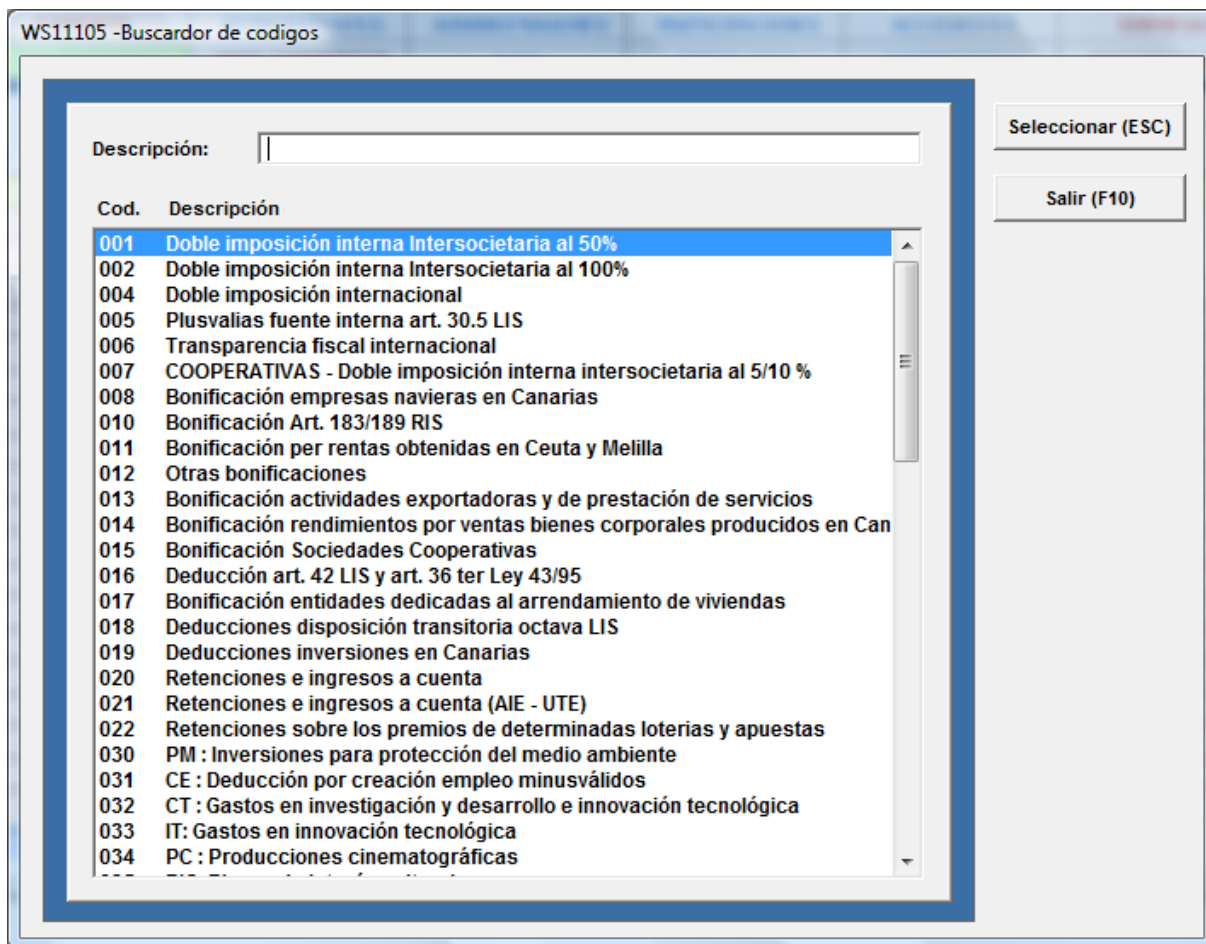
WS11105 -Buscardor de codigos

Descripción:

Seleccionar (ESC)

Salir (F10)

Cod. Descripción

001 Doble imposición interna Intersocietaria al 50%
002 Doble imposición interna Intersocietaria al 100%
004 Doble imposición internacional
005 Plusvalias fuente interna art. 30.5 LIS
006 Transparencia fiscal internacional
007 COOPERATIVAS - Doble imposición interna intersocietaria al 5/10 %
008 Bonificación empresas navieras en Canarias
010 Bonificación Art. 183/189 RIS
011 Bonificación per rentas obtenidas en Ceuta y Melilla
012 Otras bonificaciones
013 Bonificación actividades exportadoras y de prestación de servicios
014 Bonificación rendimientos por ventas bienes corporales producidos en Can
015 Bonificación Sociedades Cooperativas
016 Deducción art. 42 LIS y art. 36 ter Ley 43/95
017 Bonificación entidades dedicadas al arrendamiento de viviendas
018 Deducciones disposición transitoria octava LIS
019 Deducciones inversiones en Canarias
020 Retenciones e ingresos a cuenta
021 Retenciones e ingresos a cuenta (AIE - UTE)
022 Retenciones sobre los premios de determinadas loterias y apuestas
030 PM : Inversiones para protección del medio ambiente
031 CE : Deducción por creación empleo minusválidos
032 CT : Gastos en investigación y desarrollo e innovación tecnológica
033 IT: Gastos en innovación tecnológica
034 PC : Producciones cinematográficas
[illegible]